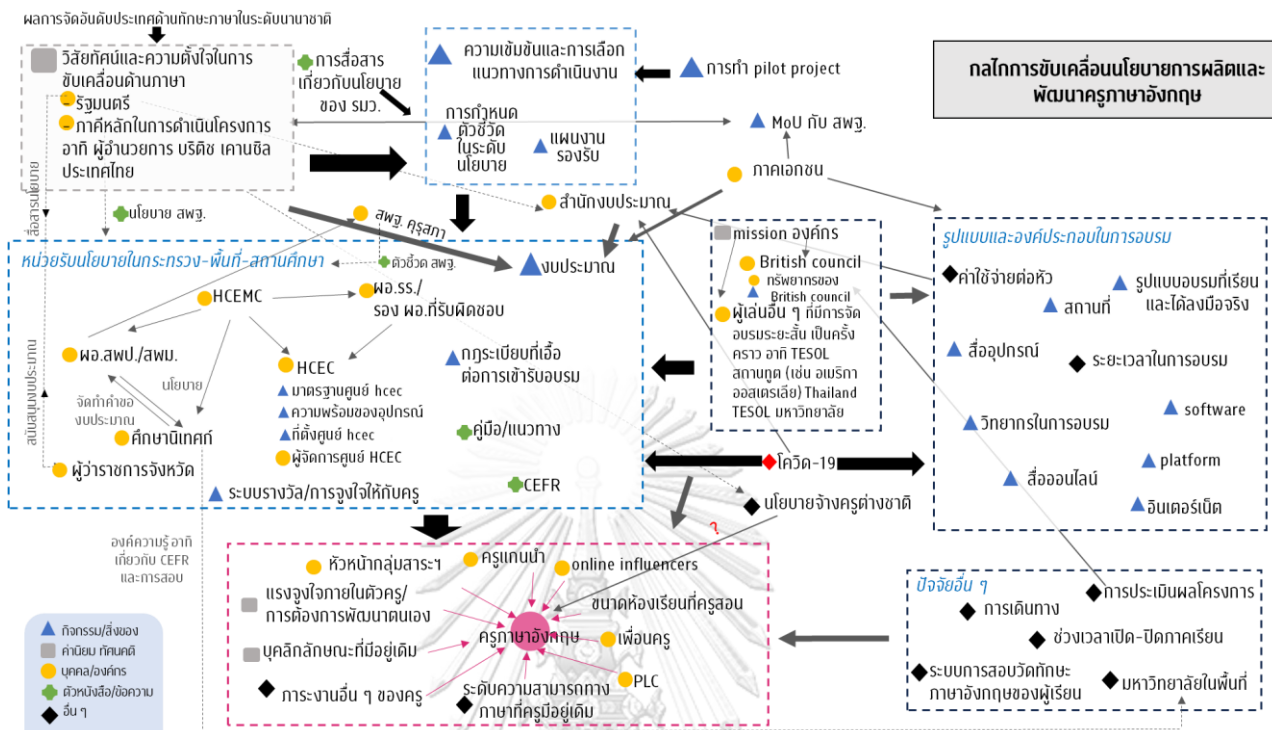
ผลการจัดอันดับประเทศด้านทักษะภาษาในระดับนานาชาติ

วิสัยทัศน์และความตั้งใจในการขับเคลื่อนด้านภาษา
- รัฐมนตรี
- ภาคีหลักในการดำเนินโครงการ อาทิ ผู้อำนวยการ บริติช เคานซิล ประเทศไทย

การสื่อสารเกี่ยวกับนโยบายของ รมว.

ความเข้มข้นและการเลือกแนวทางการดำเนินงาน

การทำ pilot project

การกำหนดตัวชี้วัดในระดับนโยบาย

แผนงานรองรับ

MoU กับ สพฐ.

กลไกการขับเคลื่อนนโยบายการผลิตและพัฒนาครูภาษาอังกฤษ

ภาคเอกชน

สำนักงบประมาณ

นโยบาย สพฐ.

สพฐ. คุรุสภา

สื่อสารนโยบาย

หน่วยรับนโยบายในกระทรวง-พื้นที่-สถานศึกษา

ตัวชี้วัด สพฐ.

งบประมาณ

mission องค์กร

British council

ทรัพยากรของ British council

ผู้เล่นอื่น ๆ ที่มีการจัดอบรมระยะสั้น เป็นครั้งคราว อาทิ TESOL สถานทูต (เช่น อเมริกา ออสเตรเลีย) Thailand TESOL มหาวิทยาลัย

รูปแบบและองค์ประกอบในการอบรม

ค่าใช้จ่ายต่อหัว

สถานที่

รูปแบบอบรมที่เรียนและได้ลงมือจริง

สื่ออุปกรณ์

ระยะเวลาในการอบรม

software

วิทยากรในการอบรม

platform

สื่อออนไลน์

อินเตอร์เน็ต

HCEMC

ผอ.รร./ รอง ผอ.ที่รับผิดชอบ

ผอ.สพป./สพม.

นโยบาย

จัดทำค่าของงบประมาณ

สนับสนุนงบประมาณ

ศึกษานิเทศก์

ผู้ว่าราชการจังหวัด

HCEC

มาตรฐานศูนย์ hcec

ความพร้อมของอุปกรณ์

ที่ตั้งศูนย์ hcec

ผู้จัดการศูนย์ HCEC

กฎระเบียบที่เอื้อต่อการเข้ารับอบรม

คู่มือ/แนวทาง

CEFR

ระบบรางวัล/การจูงใจให้กับครู

โควิด-19

นโยบายจ้างครูต่างชาติ

องค์ความรู้อาทิ เกี่ยวกับ CEFR และการสอบ

?

หัวหน้ากลุ่มสาระฯ

ครูแกนนำ

online influencers

แรงจูงใจภายในตัวครู/การต้องการพัฒนาตนเอง

ขนาดห้องเรียนที่ครูสอน

ครูภาษาอังกฤษ

เพื่อนครู

บุคลิกลักษณะที่มีอยู่เดิม

PLC

ภาระงานอื่น ๆ ของครู

ระดับความสามารถทางภาษาที่ครูมีอยู่เดิม

ปัจจัยอื่น ๆ

การประเมินผลโครงการ

การเดินทาง

ช่วงเวลาเปิด-ปิดภาคเรียน

ระบบการสอบวัดทักษะภาษาอังกฤษของผู้เรียน

มหาวิทยาลัยในพื้นที่

กิจกรรม/สิ่งของ

ค่านิยม ทัศนคติ

บุคคล/องค์กร

ตัวหนังสือ/ข้อความ

อื่น ๆ